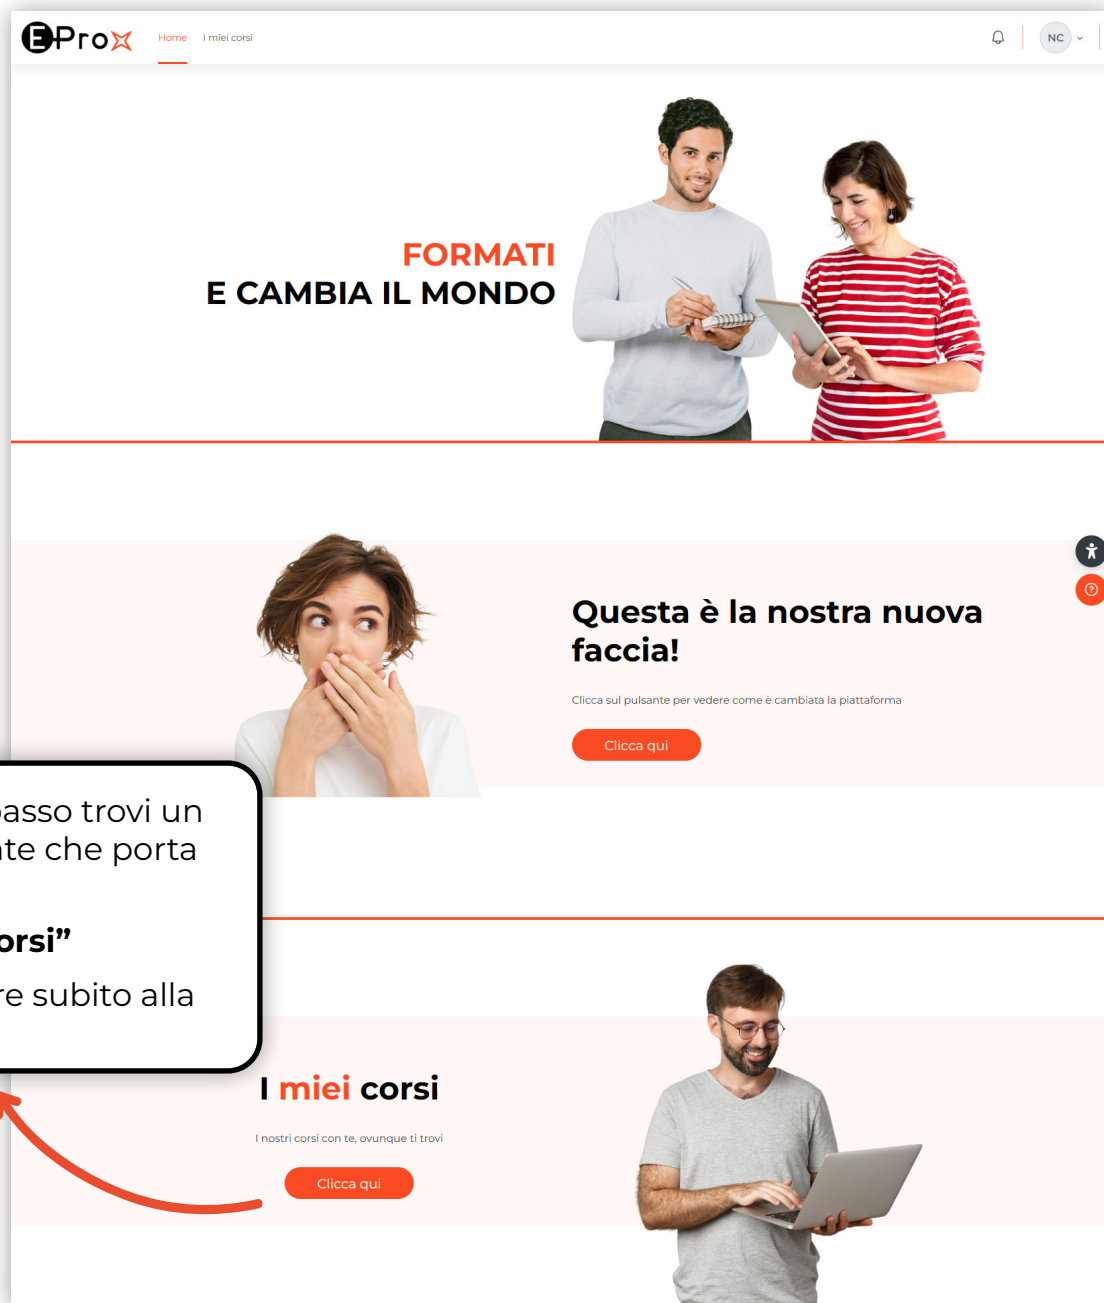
EProx

Home I miei corsi

NC

FORMATI
E CAMBIA IL MONDO

Questa è la nostra nuova faccia!

Clicca sul pulsante per vedere come è cambiata la piattaforma

Clicca qui

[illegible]asso trovi un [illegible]te che porta

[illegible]orsi”

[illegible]re subito alla

I miei corsi

I nostri corsi con te, ovunque ti trovi

Clicca qui